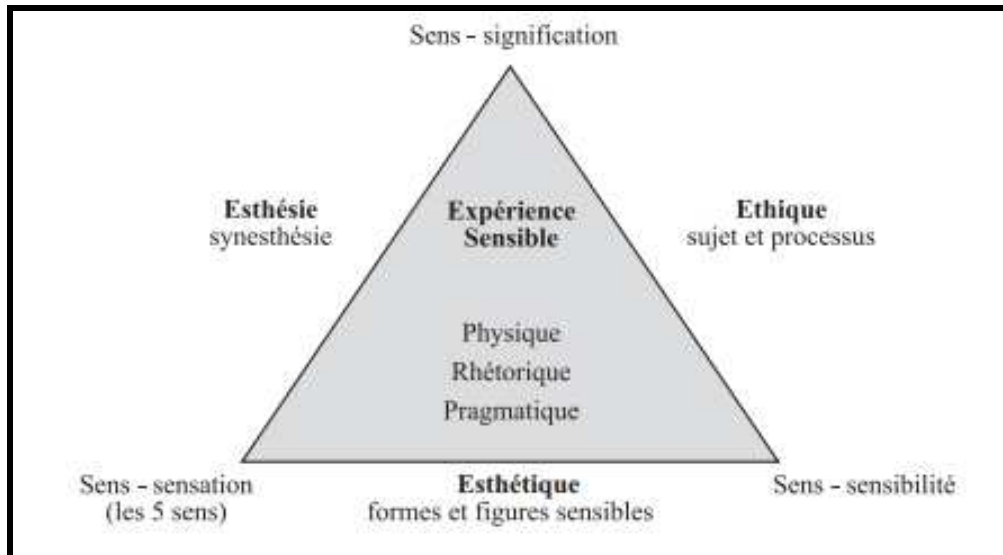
Sens - signification

Esthésie
synesthésie

Expérience
Sensible

Ethique
sujet et processus

Physique
Rhétorique
Pragmatique

Sens - sensation
(les 5 sens)

Esthétique
formes et figures sensibles

Sens - sensibilité